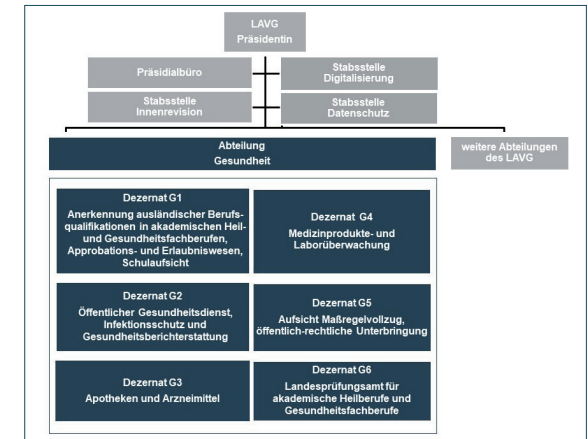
LAVG
Präsidentin

Präsidialbüro

Stabsstelle
Digitalisierung

Stabsstelle
Innenrevision

Stabsstelle
Datenschutz

Abteilung
Gesundheit

weitere Abteilungen
des LAVG

Dezernat G1
Anerkennung ausländischer Berufsqualifikationen in akademischen Heil- und Gesundheitsfachberufen, Approbations- und Erlaubniswesen, Schulaufsicht

Dezernat G4
Medizinprodukte- und Laborüberwachung

Dezernat G2
Öffentlicher Gesundheitsdienst, Infektionsschutz und Gesundheitsberichterstattung

Dezernat G5
Aufsicht Maßregelvollzug, öffentlich-rechtliche Unterbringung

Dezernat G3
Apotheken und Arzneimittel

Dezernat G6
Landesprüfungsamt für akademische Heilberufe und Gesundheitsfachberufe